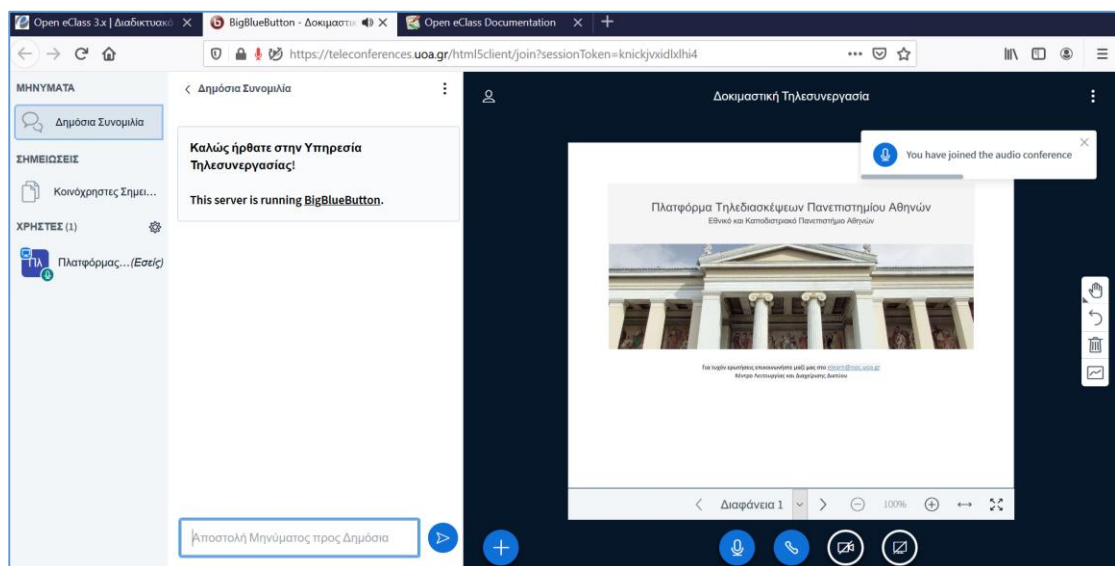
Open eClass 3.x | Διαδικτυακό ×
BigBlueButton - Δοκιμαστικ ×
Open eClass Documentation ×
+

https://teleconferences.uoa.gr/html5client/join?sessionToken=knickjvxidlxlhi4

ΜΗΝΥΜΑΤΑ
Δημόσια Συνομιλία
ΣΗΜΕΙΩΣΕΙΣ
Κοινόχρηστες Σημει...
ΧΡΗΣΤΕΣ (1)
ΠΛ
Πλατφόρμας...(Εσείς)

‹ Δημόσια Συνομιλία

Καλώς ήρθατε στην Υπηρεσία Τηλεσυνεργασίας!

This server is running BigBlueButton.

Αποστολή Μηνύματος προς Δημόσια

Δοκιμαστική Τηλεσυνεργασία

You have joined the audio conference

Πλατφόρμα Τηλεδιασκέψεων Πανεπιστημίου Αθηνών
Εθνικό και Καποδιστριακό Πανεπιστήμιο Αθηνών

Για τυχόν ερωτήσεις επικοινωνήστε μαζί μας στο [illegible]
Κέντρο Λειτουργίας και Διαχείρισης Δικτύου

Διαφάνεια 1
100%